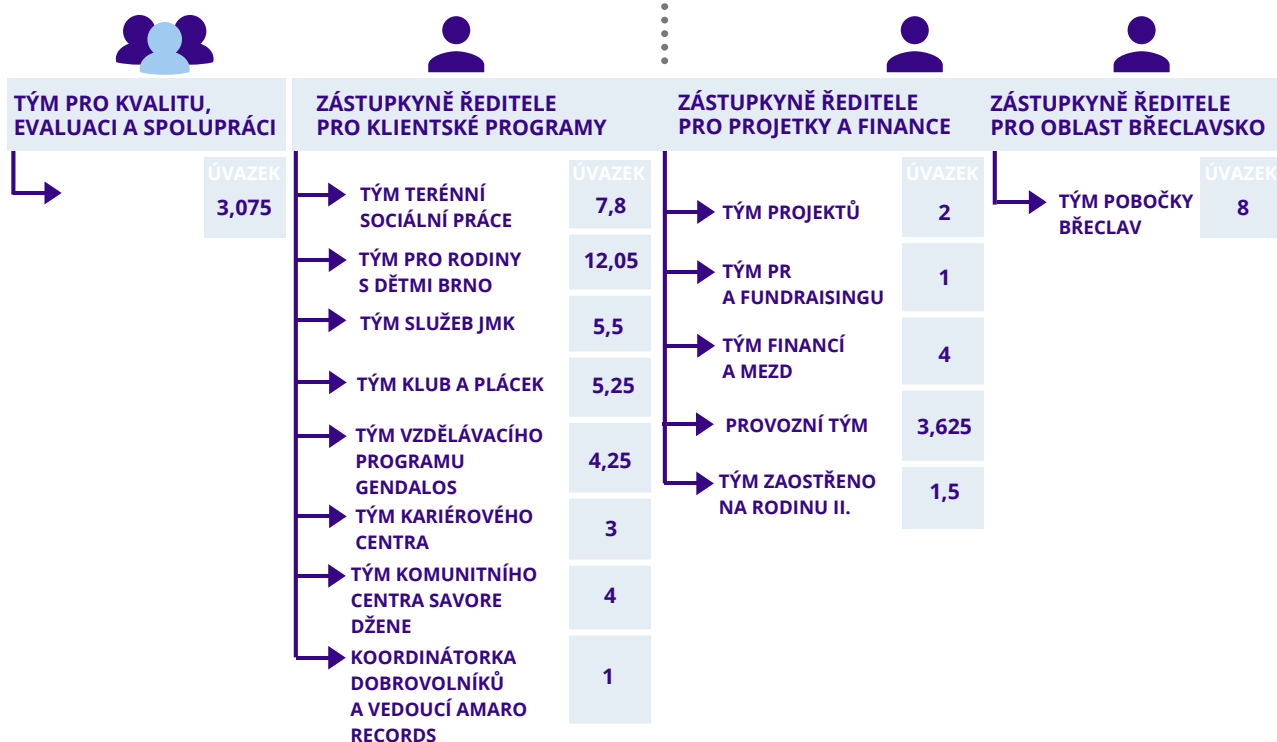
TÝM PRO KVALITU, EVALUACI A SPOLUPRÁCI

ÚVAZEK
3,075

ZÁSTUPKYNĚ ŘEDITELE PRO KLIENTSKÉ PROGRAMY

ÚVAZEK

TÝM TERÉNNÍ SOCIÁLNÍ PRÁCE 7,8

TÝM PRO RODINY S DĚTMI BRNO 12,05

TÝM SLUŽEB JMK 5,5

TÝM KLUB A PLÁCEK 5,25

TÝM VZDĚLÁVACÍHO PROGRAMU GENDALOS 4,25

TÝM KARIÉROVÉHO CENTRA 3

TÝM KOMUNITNÍHO CENTRA SAVORE DŽENE 4

KOORDINÁTORKA DOBROVOLNÍKŮ A VEDOUCÍ AMARO RECORDS 1

ZÁSTUPKYNĚ ŘEDITELE PRO PROJETKY A FINANCE

ÚVAZEK

TÝM PROJEKTŮ 2

TÝM PR A FUNDRAISINGU 1

TÝM FINANCÍ A MEZD 4

PROVOZNÍ TÝM 3,625

TÝM ZAOSTŘENO NA RODINU II. 1,5

ZÁSTUPKYNĚ ŘEDITELE PRO OBLAST BŘECLAVSKO

ÚVAZEK

TÝM POBOČKY BŘECLAV 8